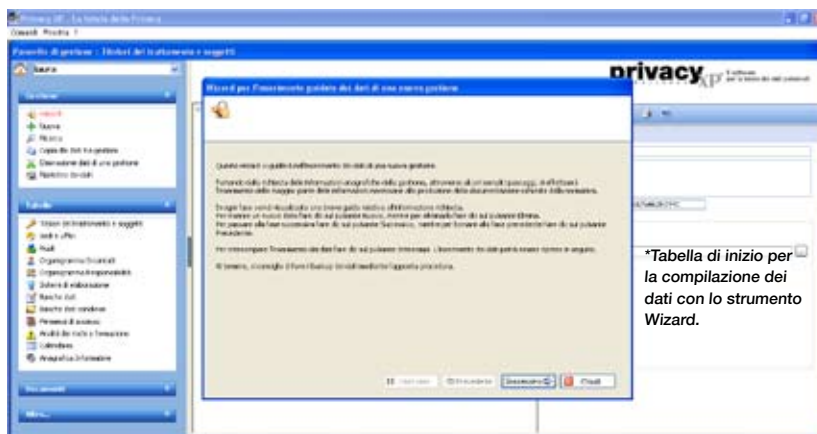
Privacy XP - La tutela della Privacy

Comandi Finestra ?

Pannello di gestione : Titolari del trattamento e soggetti

privacy XP

Wizard per l'inserimento guidato dei dati di una nuova gestione

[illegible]

Tabelle

Titolari del trattamento e soggetti
Sedi e uffici
Profili
Organigramma Incaricati
Organigramma Responsabili
Sistemi di elaborazione
Banche dati
Banche dati sensibili
Persone di accesso
Analisi dei rischi e Tecniche
Calendario
Anagrafica Informative

Documenti

Altro...

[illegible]

Chiudi

*Tabella di inizio per la compilazione dei dati con lo strumento Wizard.